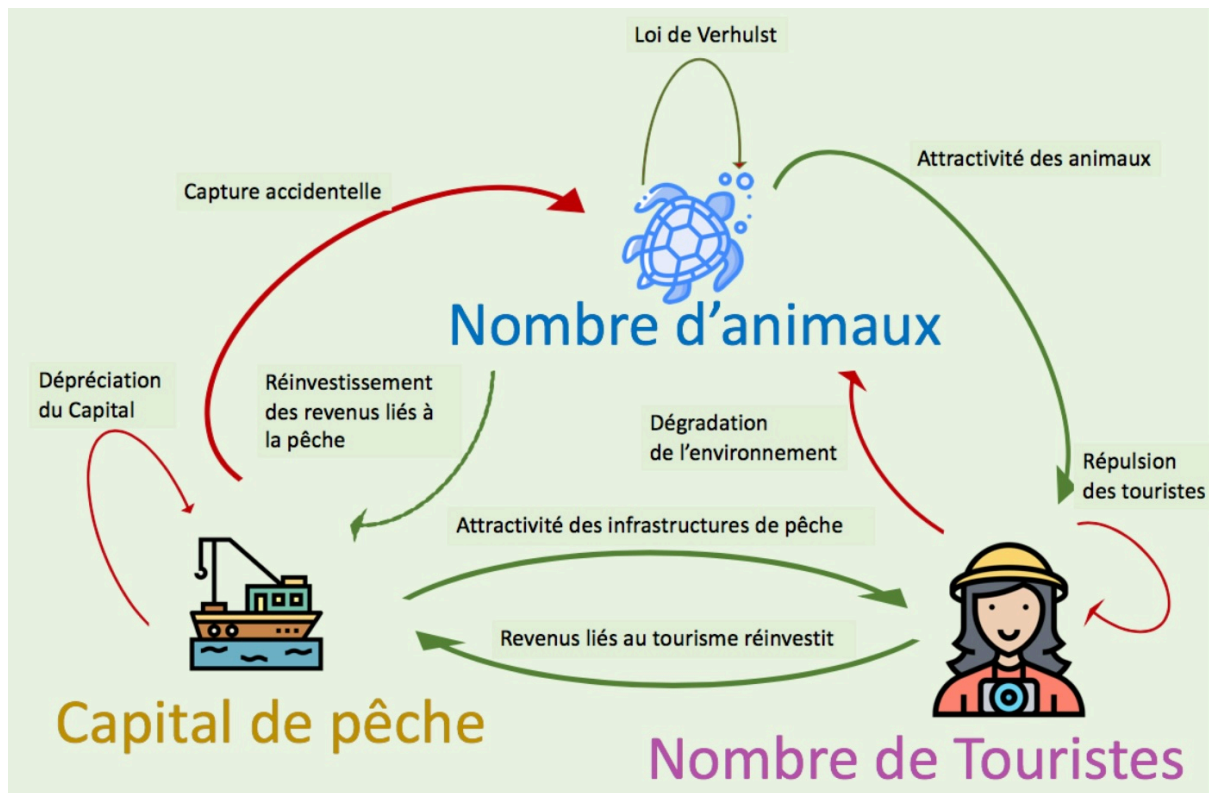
Loi de Verhulst

Capture accidentelle

Attractivité des animaux

Nombre d'animaux

Dépréciation du Capital

Réinvestissement des revenus liés à la pêche

Dégradation de l'environnement

Répulsion des touristes

Attractivité des infrastructures de pêche

Revenus liés au tourisme réinvestit

Capital de pêche

Nombre de Touristes